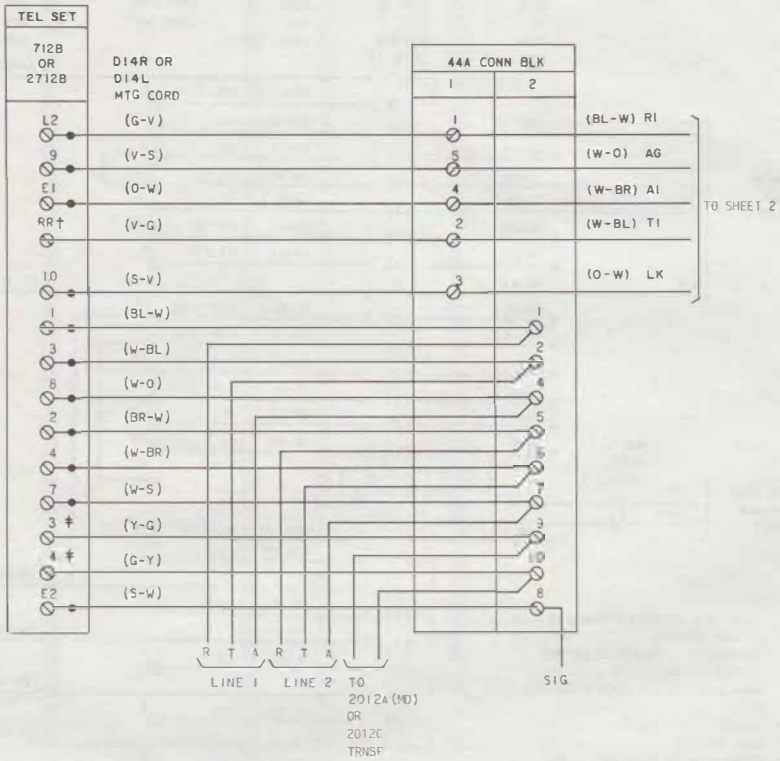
TEL SET

712B OR 2712B

D14R OR D14L MTG CORD

44A CONN BLK

| 1 | 2 |
|---|---|

L2 (G-V) 1 (BL-W) R1

9 (V-S) 5 (W-O) AG

E1 (O-W) 4 (W-BR) A1

RR† (V-G) 2 (W-BL) T1

10 (S-V) 3 (O-W) LK

TO SHEET 2

1 (BL-W) 1

3 (W-BL) 2

8 (W-O) 4

2 (BR-W) 5

4 (W-BR) 6

7 (W-S) 7

3 ‡ (Y-G) 9

4 ‡ (G-Y) 10

E2 (S-W) 8

R T A R T A

LINE 1 LINE 2

TO 2012A (MD) OR 2012C TRNSF

SIG